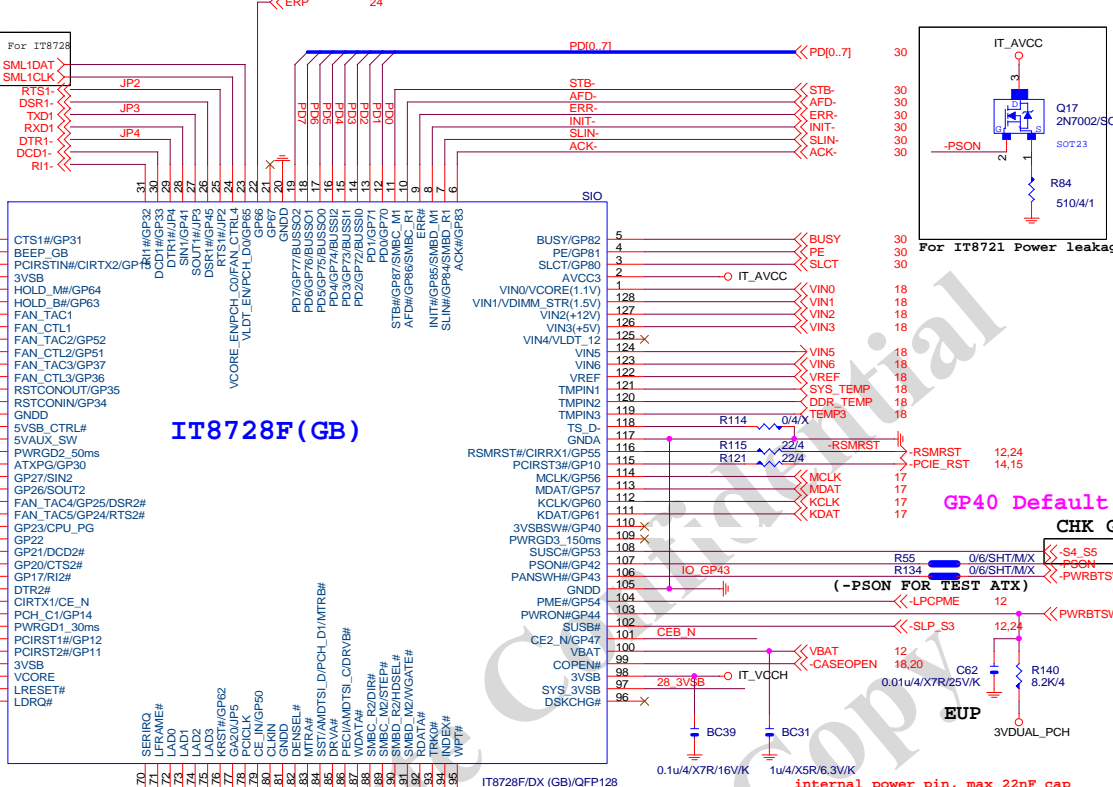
ERP 24

For IT8728

SML1DAT
SML1CLK
RTS1-
DSR1-
TXD1
RXD1
DTR1-
DCD1-
RI1-

JP2
JP3
JP4

PD[0..7]
PD[0..7] 30

PD7 PD6 PD5 PD4 PD3 PD2 PD1 PD0

STB- AFD- ERR- INIT- SLIN- ACK-

STB- 30
AFD- 30
ERR- 30
INIT- 30
SLIN- 30
ACK- 30

IT_AVCC
Q17
2N7002/SC
SOT23
-PSON
R84
510/4/1

For IT8721 Power leakag

31 30 29 28 27 26 25 24 23 22 21 20 19 18 17 16 15 14 13 12 11 10 9 8 7 6

RI1#/GP32
DCD1#/GP33
DTR1#/JP4
SIN1/JP41
SOUT1#/JP42
DSR1#/GP45
RTS1#/JP2
FAN_CTL4
GP66
GP67
GNDD
PD7/GP77/BUSSO2
PD6/GP76/BUSSO1
PD5/GP75/BUSSO0
PD4/GP74/BUSSI2
PD3/GP73/BUSSI1
PD2/GP72/BUSSI0
PD1/GP71
PD0/GP70
STB#/GP87/SMBC_M1
AFD#/GP86/SMBC_R1
ERR#
INIT#/GP85/SMBD_M1
SLIN#/GP84/SMBD_R1
ACK#/GP83

VCORE_EN/PCH_C0/FAN_CTL4
VLDT_EN/PCH_D0/GP65

SIO

CTS1#/GP31
BEEP_GB
PCIRSTIN#/CIRTX2/GP15
3VSB
HOLD_M#/GP64
HOLD_B#/GP63
FAN_TAC1
FAN_CTL1
FAN_TAC2/GP52
FAN_CTL2/GP51
FAN_TAC3/GP37
FAN_CTL3/GP36
RSTCONOUT/GP35
RSTCONIN/GP34
GNDD
5VSB_CTRL#
5VAUX_SW
PWRGD2_50ms
ATXPG/GP30
GP27/SIN2
GP26/SOUT2
FAN_TAC4/GP25/DSR2#
FAN_TAC5/GP24/RTS2#
GP23/CPU_PG
GP22
GP21/DCD2#
GP20/CTS2#
GP17/RI2#
DTR2#
CIRTX1/CE_N
PCH_C1/GP14
PWRGD1_30ms
PCIRST1#/GP12
PCIRST2#/GP11
3VSB
VCORE
LRESET#
LDRQ#

IT8728F(GB)

BUSY/GP82 5
PE/GP81 4
SLCT/GP80 3
AVCC3 2
VIN0/VCORE(1.1V) 1
VIN1/VDIMM_STR(1.5V) 128
VIN2(+12V) 127
VIN3(+5V) 126
VIN4/VLDT_12 125
VIN5 124
VIN6 123
VREF 122
TMPIN1 121
TMPIN2 120
TMPIN3 119
TS_D- 118
GNDA 117
RSMRST#/CIRRX1/GP55 116
PCIRST3#/GP10 115
MCLK/GP56 114
MDAT/GP57 113
KCLK/GP60 112
KDAT/GP61 111
3VSBSW#/GP40 110
PWRGD3_150ms 109
SUSC#/GP53 108
PSON#/GP42 107
PANSWH#/GP43 106
GNDD 105
PME#/GP54 104
PWRON#/GP44 103
SUSB# 102
CE2_N/GP47 101
VBAT 100
COPEN# 99
3VSB 98
SYS_3VSB 97
DSKCHG# 96

BUSY 30
PE 30
SLCT 30
IT_AVCC
VIN0 18
VIN1 18
VIN2 18
VIN3 18
VIN5 18
VIN6 18
VREF 18
SYS_TEMP 18
DDR_TEMP 18
TEMP3 18
R114 0/4/X
-RSMRST
R115 22/4
R121 22/4
-RSMRST 12,24
-PCIE_RST 14,15
MCLK 17
MDAT 17
KCLK 17
KDAT 17

GP40 Default
CHK G
R55 0/6/SHT/M/X
R134 0/6/SHT/M/X
IO_GP43
-S4_S5
-PSON
-PWRBTS
(-PSON FOR TEST ATX)
-LPCPME 12
PWRBTSW
-SLP_S3 12,24
CEB_N
VBAT 12
-CASEOPEN 18,20
C62
0.01u/4/X7R/25V/K
R140
8.2K/4
IT_VCCH
28_3VSB
EUP
BC39
BC31
3VDUAL_PCH
0.1u/4/X7R/16V/K
1u/4/X5R/6.3V/K

SERIRQ
LFRAME#
LAD0
LAD1
LAD2
LAD3
KRST#/GP62
GA20/JP5
PCICLK
CE_IN/GP50
CLKIN
GNDD
DENSEL#
MTRA#
SST/AMDTSI_D/PCH_D1/MTRB#
DRVA#
PECI/AMDTSI_C/DRVB#
WDATA#
SMBC_R2/DIR#
SMBC_M2/STEP#
SMBD_R2/HDSEL#
SMBD_M2/WGATE#
RDATA#
TRK0#
INDEX#
WPT#

70 71 72 73 74 75 76 77 78 79 80 81 82 83 84 85 86 87 88 89 90 91 92 93 94 95

IT8728F/DX (GB)/QFP128

internal power pin, max 22nF cap

Confidential
Copy